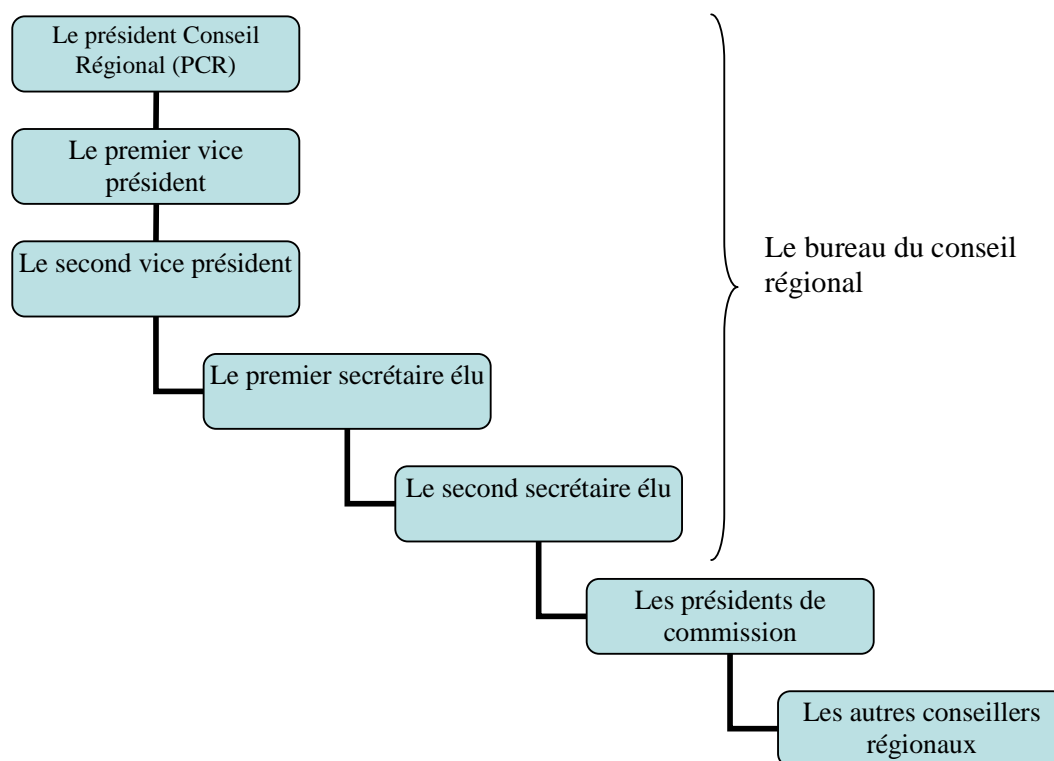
Le président Conseil Régional (PCR)

Le premier vice président

Le second vice président

Le premier secrétaire élu

Le second secrétaire élu

Les présidents de commission

Les autres conseillers régionaux

Le bureau du conseil régional